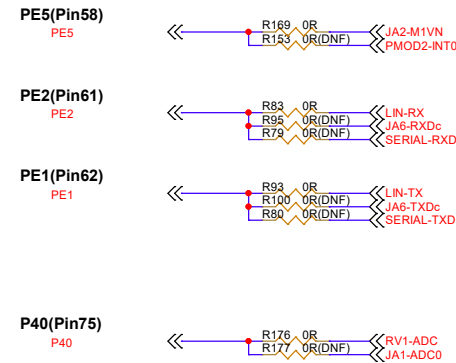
PE5(Pin58)
PE5

R169 0R
R153 0R(DNF)
JA2-M1VN
PMOD2-INT0

PE2(Pin61)
PE2

R83 0R
R95 0R(DNF)
R79 0R(DNF)
LIN-RX
JA6-RXDc
SERIAL-RXD

PE1(Pin62)
PE1

R93 0R
R100 0R(DNF)
R80 0R(DNF)
LIN-TX
JA6-TXDc
SERIAL-TXD

P40(Pin75)
P40

R176 0R
R177 0R(DNF)
RV1-ADC
JA1-ADC0